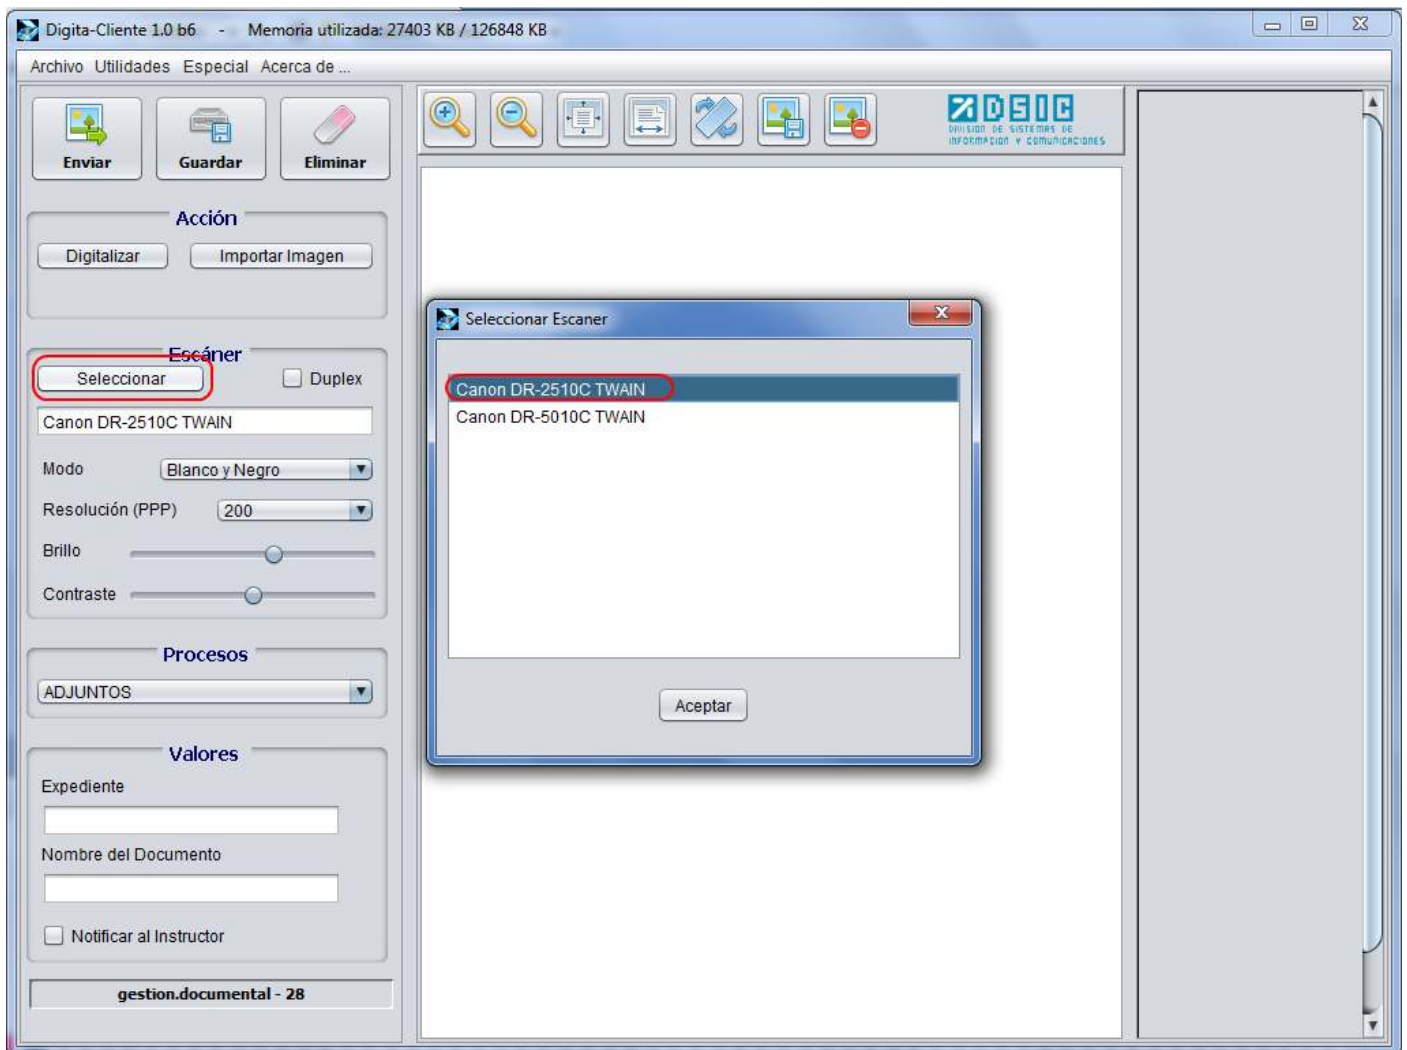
Digita-Cliente 1.0 b6 - Memoria utilizada: 27403 KB / 126848 KB

Archivo Utilidades Especial Acerca de ...

Enviar Guardar Eliminar

Acción

Digitalizar Importar Imagen

Escáner

Seleccionar Duplex

Canon DR-2510C TWAIN

Modo Blanco y Negro

Resolución (PPP) 200

Brillo

Contraste

Procesos

ADJUNTOS

Valores

Expediente

Nombre del Documento

Notificar al Instructor

gestion.documental - 28

DSIC
DIVISION DE SISTEMAS DE INFORMACION Y COMUNICACIONES

Seleccionar Escaner

Canon DR-2510C TWAIN
Canon DR-5010C TWAIN

Aceptar